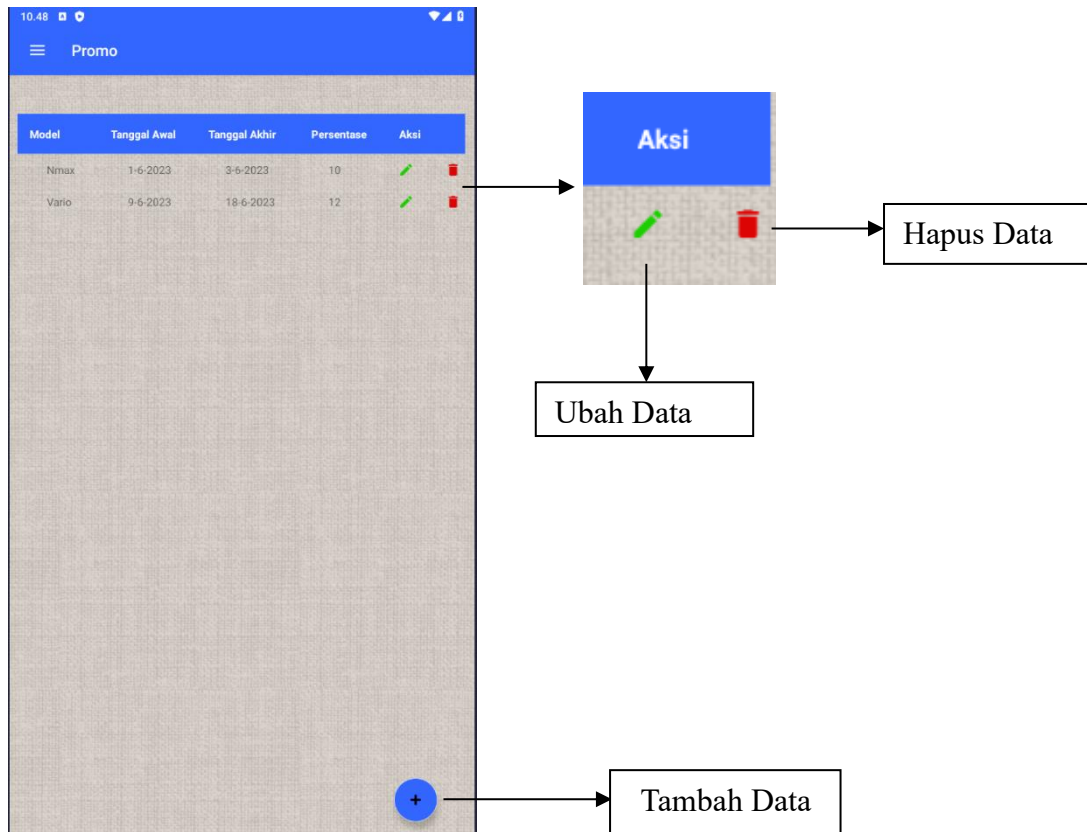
10.48

Promo

| Model | Tanggal Awal | Tanggal Akhir | Persentase | Aksi |
|---|---|---|---|---|
| Nmax | 1-6-2023 | 3-6-2023 | 10 | |
| Vario | 9-6-2023 | 18-6-2023 | 12 | |

Aksi

Hapus Data

Ubah Data

+

Tambah Data